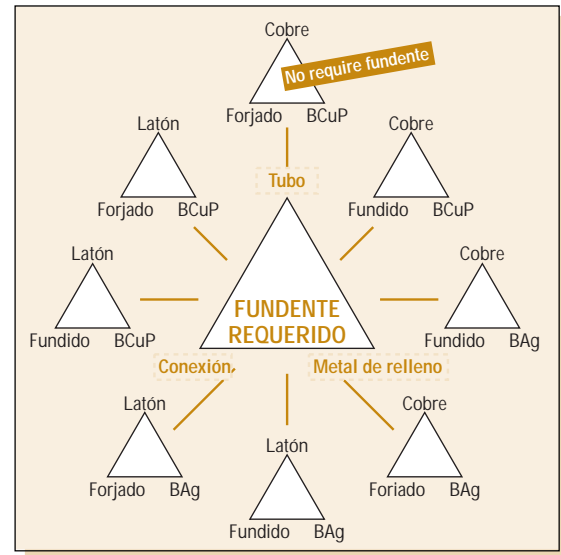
Cobre
No require fundente
Forjado BCuP

Latón
Forjado BCuP

Cobre
Fundido BCuP

Tubo

Latón
Fundido BCuP

FUNDENTE REQUERIDO

Cobre
Fundido BAg

Conexión

Metal de relleno

Latón
Forjado BAg

Latón
Fundido BAg

Cobre
Foriado BAg